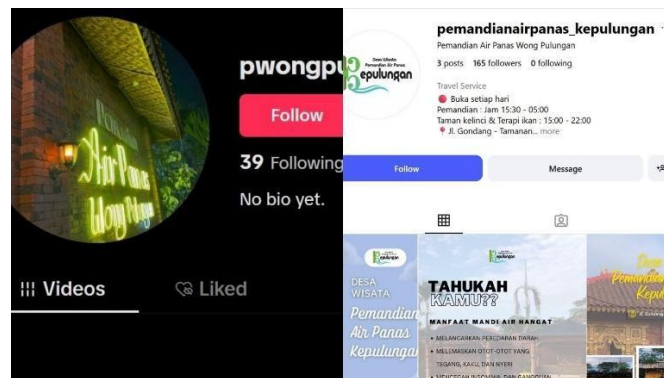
Air Panas
Wong Pulungan

pwongpu

Follow

39 Following

No bio yet.

Videos

Liked

pemandianairpanas_kepulungan

Desa Wisata Pemandian Air Panas
Kepulungan

Pemandian Air Panas Wong Pulungan

3 posts 165 followers 0 following

Travel Service

Buka setiap hari

Pemandian : Jam 15:30 - 05:00

Taman kelinci & Terapi ikan : 15:00 - 22:00

Jl. Gondang - Tamanan... more

Follow

Message

DESA WISATA
Pemandian Air Panas Kepulungan

TAHUKAH KAMU??

MANFAAT MANDI AIR HANGAT

MELANCARKAN PEREDARAN DARAH

MELEMASKAN OTOT-OTOT YANG TEGANG, KAKU, DAN NYERI

Desa Pemandian Air Panas Kepul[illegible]